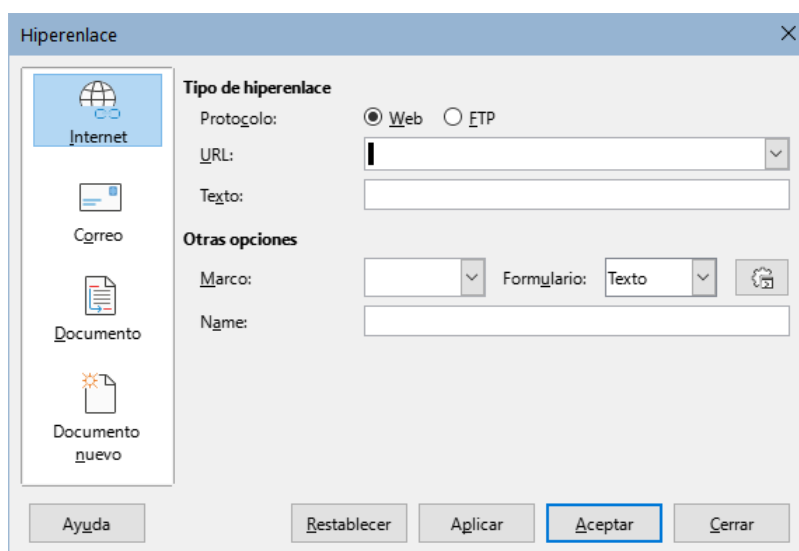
Hiperenlace

Internet

Correo

Documento

Documento nuevo

Tipo de hiperenlace

Protocolo: Web FTP

URL:

Texto:

Otras opciones

Marco: Formulario: Texto

Name:

Ayuda

Restablecer

Aplicar

Aceptar

Cerrar